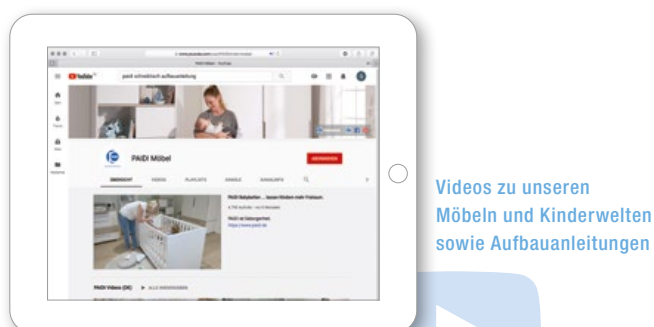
YouTube

paidi schreibtisch aufbauanleitung

PAIDI Möbel

ABONNIEREN

ÜBERSICHT

VIDEOS

PLAYLISTS

KANÄLE

KANALINFO

PAIDI Babybetten ... lassen Kinder mehr Freiraum

PAIDI Videos (DE)

ALLE WIEDERGEBEN

Videos zu unseren Möbeln und Kinderwelten sowie Aufbauanleitungen